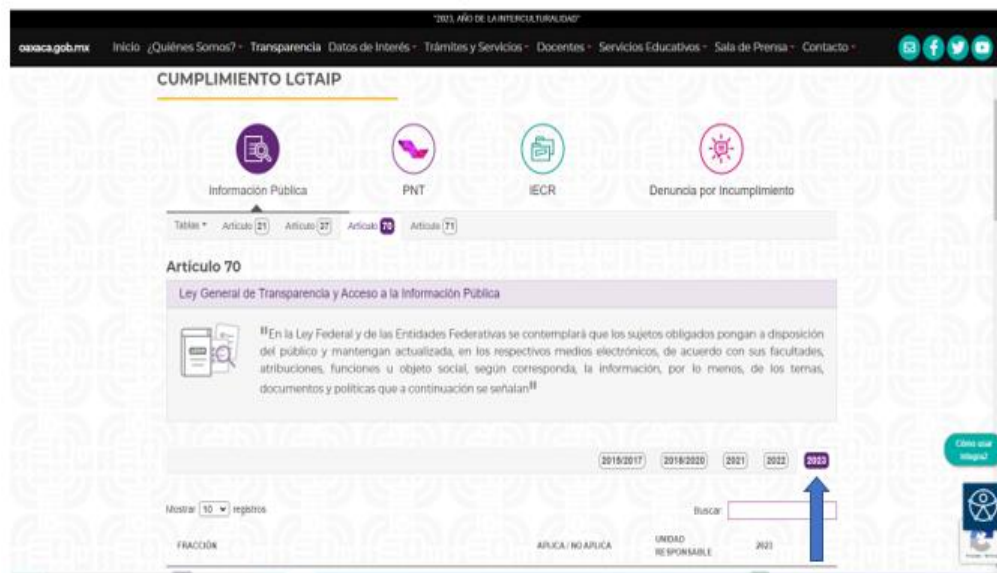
"2023, AÑO DE LA INTERCULTURALIDAD"

oaxaca.gob.mx Inicio ¿Quiénes Somos? Transparencia Datos de Interés Trámites y Servicios Docentes Servicios Educativos Sala de Prensa Contacto

CUMPLIMIENTO LGTAIP

Información Pública PNT IECR Denuncia por Incumplimiento

Tablas Artículo 21 Artículo 27 Artículo 70 Artículo 71

Artículo 70

Ley General de Transparencia y Acceso a la Información Pública

"En la Ley Federal y de las Entidades Federativas se contemplará que los sujetos obligados pongan a disposición del público y mantengan actualizada, en los respectivos medios electrónicos, de acuerdo con sus facultades, atribuciones, funciones u objeto social, según corresponda, la información, por lo menos, de los temas, documentos y políticas que a continuación se señalan"

2015/2017 2018/2020 2021 2022 2023

Cómo usar Integra?

Mostrar 10 registros

Buscar

| FRACCIÓN | APLICA / NO APLICA | UNIDAD RESPONSABLE | 2023 |
|---|---|---|---|